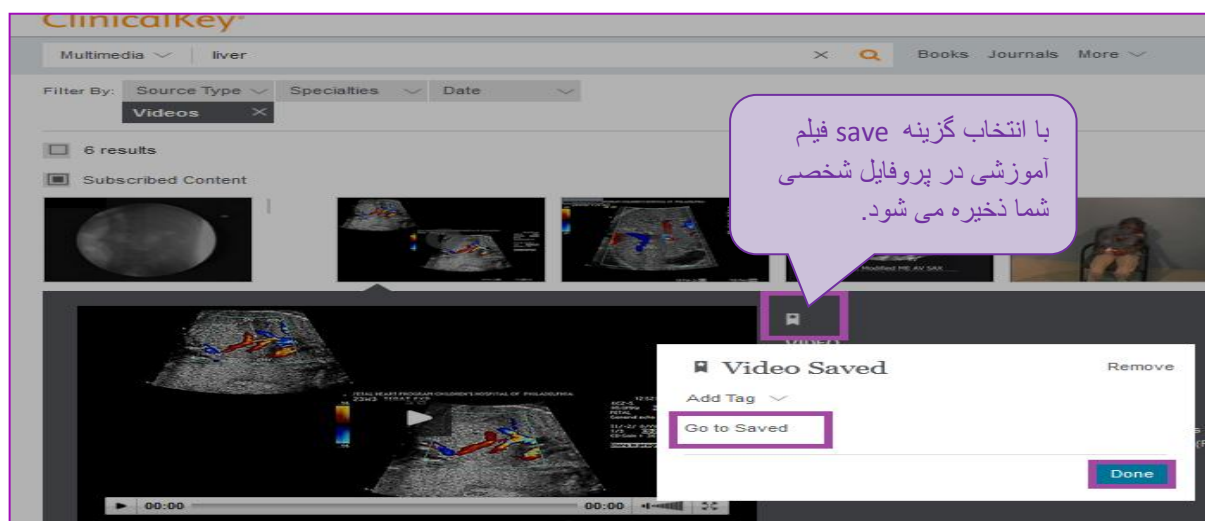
ClinicalKey

Multimedia liver

Books Journals More

Filter By: Source Type Specialties Date

Videos

6 results

Subscribed Content

با انتخاب گزینه save فیلم آموزشی در پروفایل شخصی شما ذخیره می شود.

Modified ME AV SAX

Video Saved

Remove

Add Tag

Go to Saved

Done

00:00 00:00